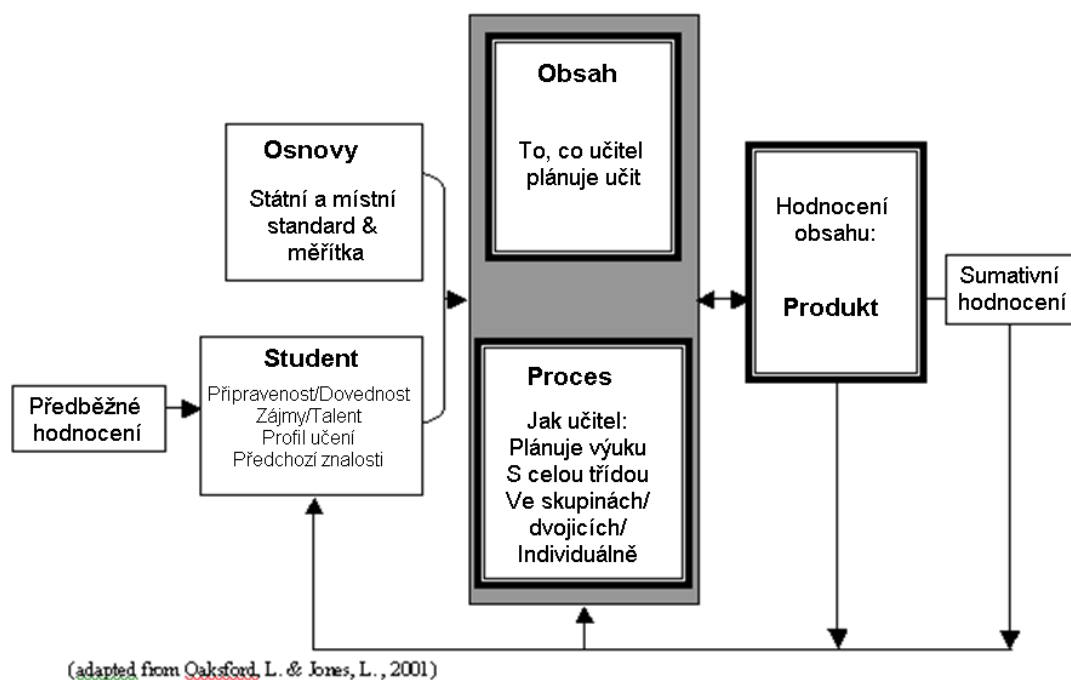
Obsah

To, co učitel plánuje učit

Osnovy

Státní a místní standard & měřítka

Hodnocení obsahu:

Produkt

Sumativní hodnocení

Student

Připravenost/Dovednost
Zájmy/Talent
Profil učení
Předchozí znalosti

Předběžné hodnocení

Proces

Jak učitel:
Plánuje výuku
S celou třídou
Ve skupinách/ dvojicích/
Individuálně

(adapted from Oaksford, L. & Jones, L., 2001)